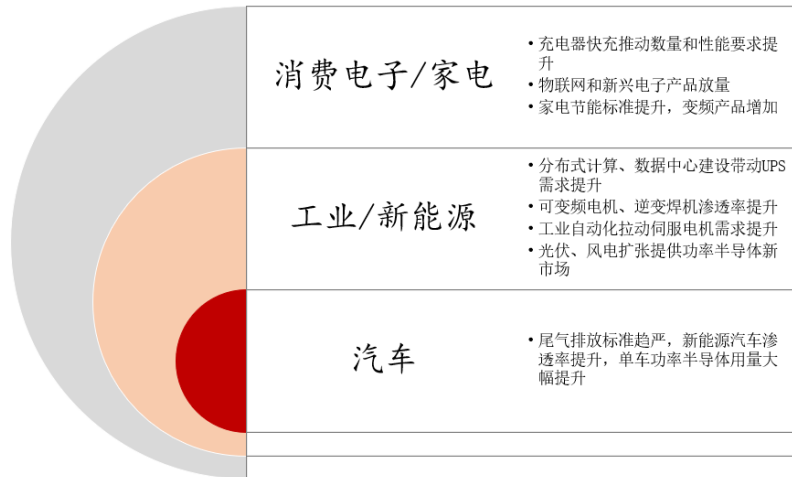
消费电子/家电

• 充电器快充推动数量和性能要求提升
• 物联网和新兴电子产品放量
• 家电节能标准提升，变频产品增加

工业/新能源

• 分布式计算、数据中心建设带动UPS需求提升
• 可变频电机、逆变焊机渗透率提升
• 工业自动化拉动伺服电机需求提升
• 光伏、风电扩张提供功率半导体新市场

汽车

• 尾气排放标准趋严，新能源汽车渗透率提升，单车功率半导体用量大幅提升